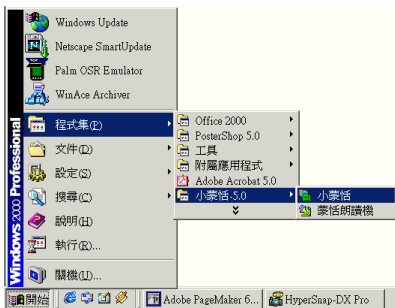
Windows Update
Netscape SmartUpdate
Palm OSR Emulator
WinAce Archiver
程式集(P)
文件(D)
設定(S)
搜尋(C)
說明(H)
執行(R)...
關機(U)...
Windows 2000 Professional
Office 2000
PosterShop 5.0
工具
附屬應用程式
Adobe Acrobat 5.0
小蒙恬-5.0
小蒙恬
蒙恬朗讀機
開始
Adobe PageMaker 6...
HyperSnap-DX Pro